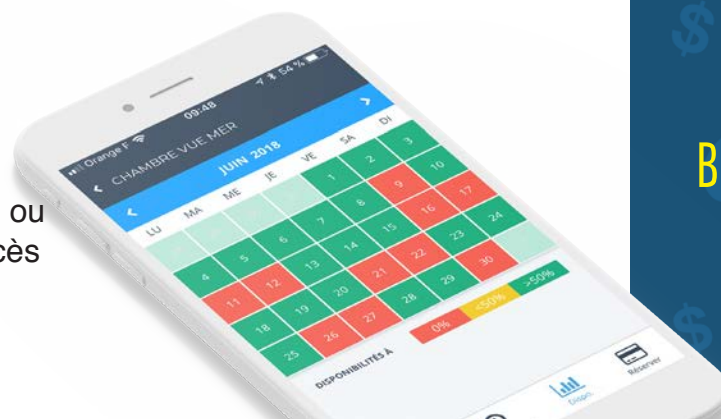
ou
cès

Orange F
09:48
54 %
CHAMBRE VUE MER
JUIN 2018
LU MA ME JE VE SA DI
1 2 3
4 5 6 7 8 9 10
11 12 13 14 15 16 17
18 19 20 21 22 23 24
25 26 27 28 29 30
DISPONIBILITÉS À
0%
<50%
>50%
Dispo.
Réserver

B